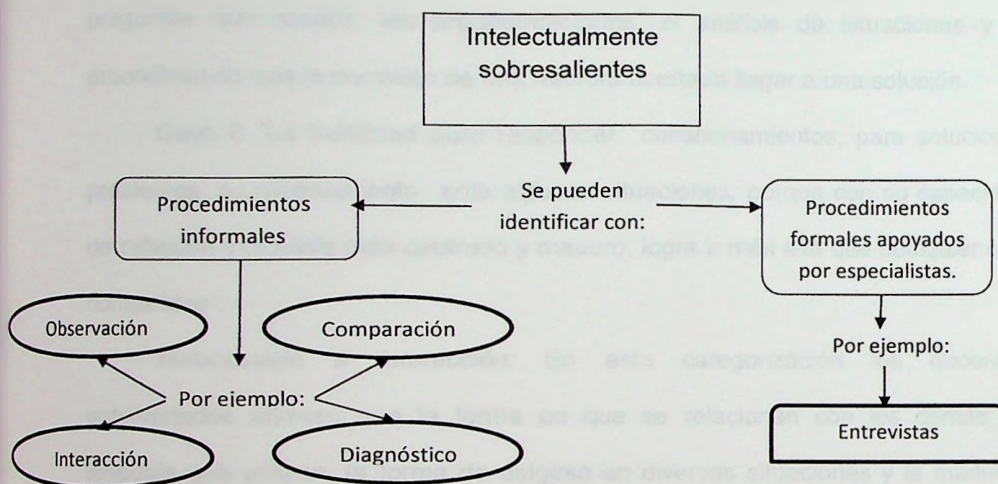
Intelectualmente sobresalientes

Se pueden identificar con:

Procedimientos informales

Procedimientos formales apoyados por especialistas.

Observación

Comparación

Por ejemplo:

Interacción

Diagnóstico

Por ejemplo:

Entrevistas